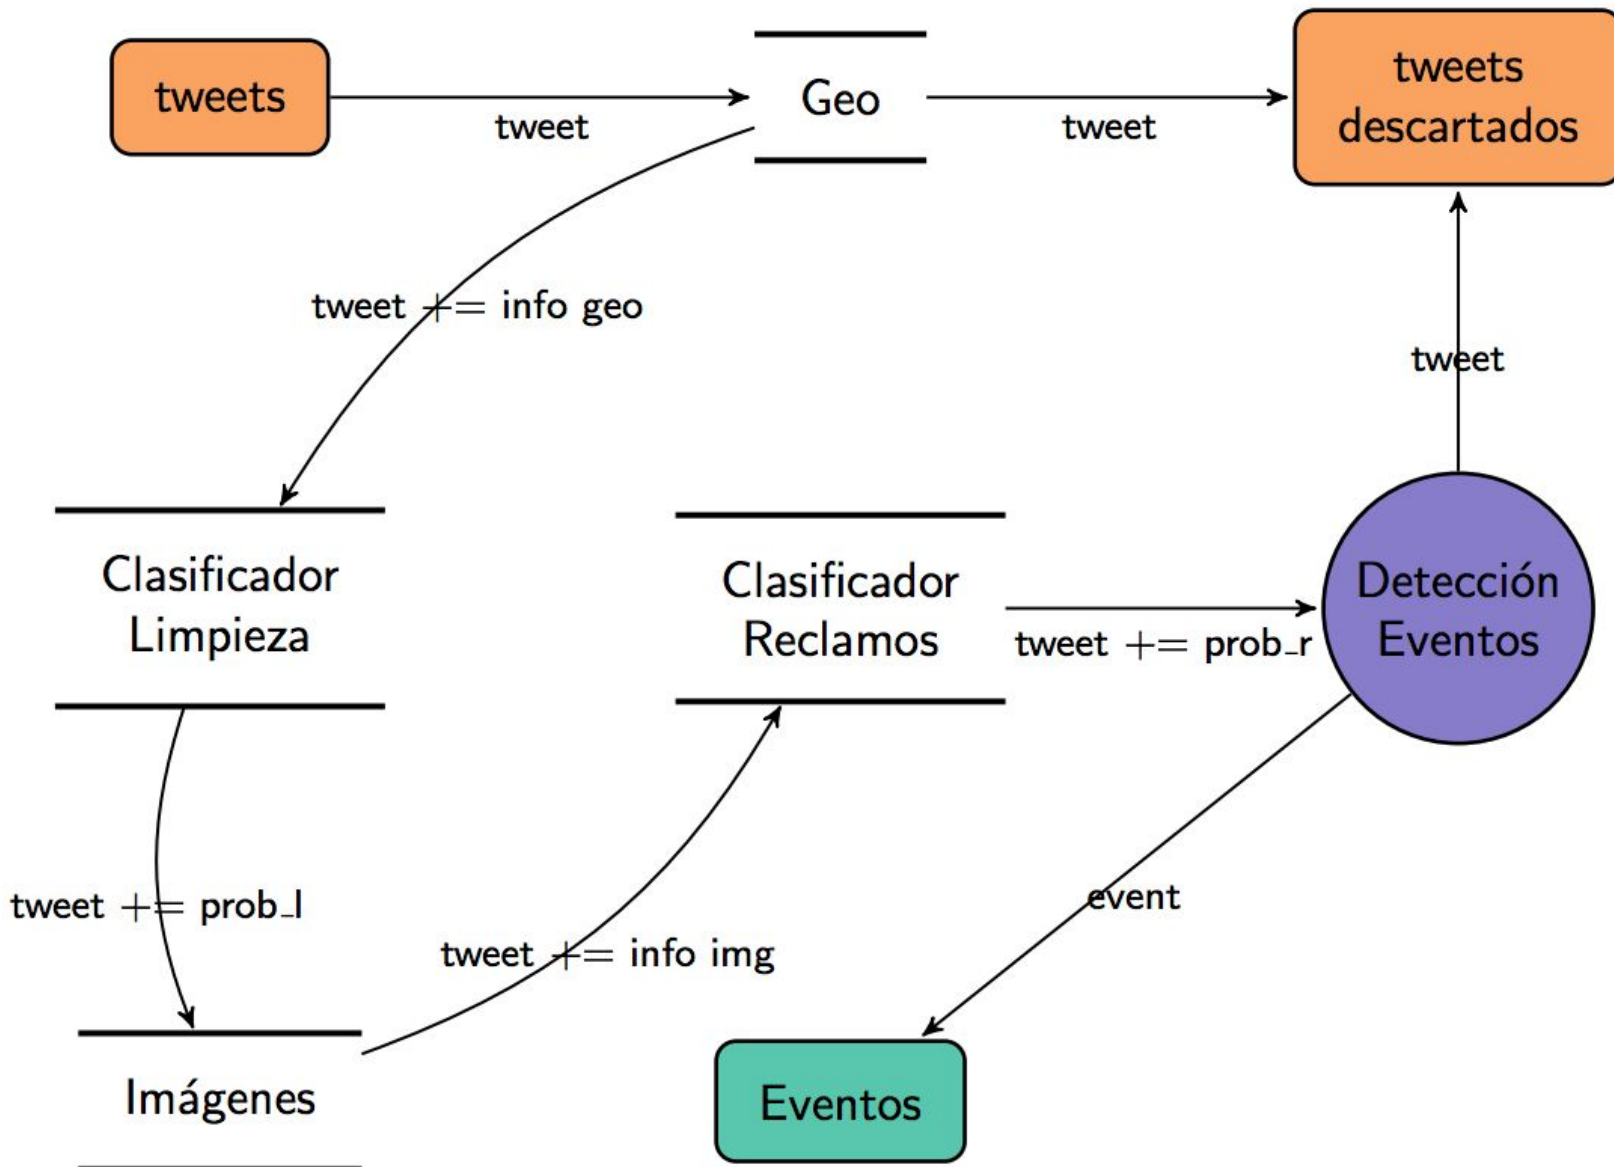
tweets

tweet

Geo

tweet

tweets descartados

tweet += info geo

tweet

Clasificador Limpieza

Clasificador Reclamos

tweet += prob_r

Detección Eventos

tweet += prob_l

tweet += info img

event

Imágenes

Eventos